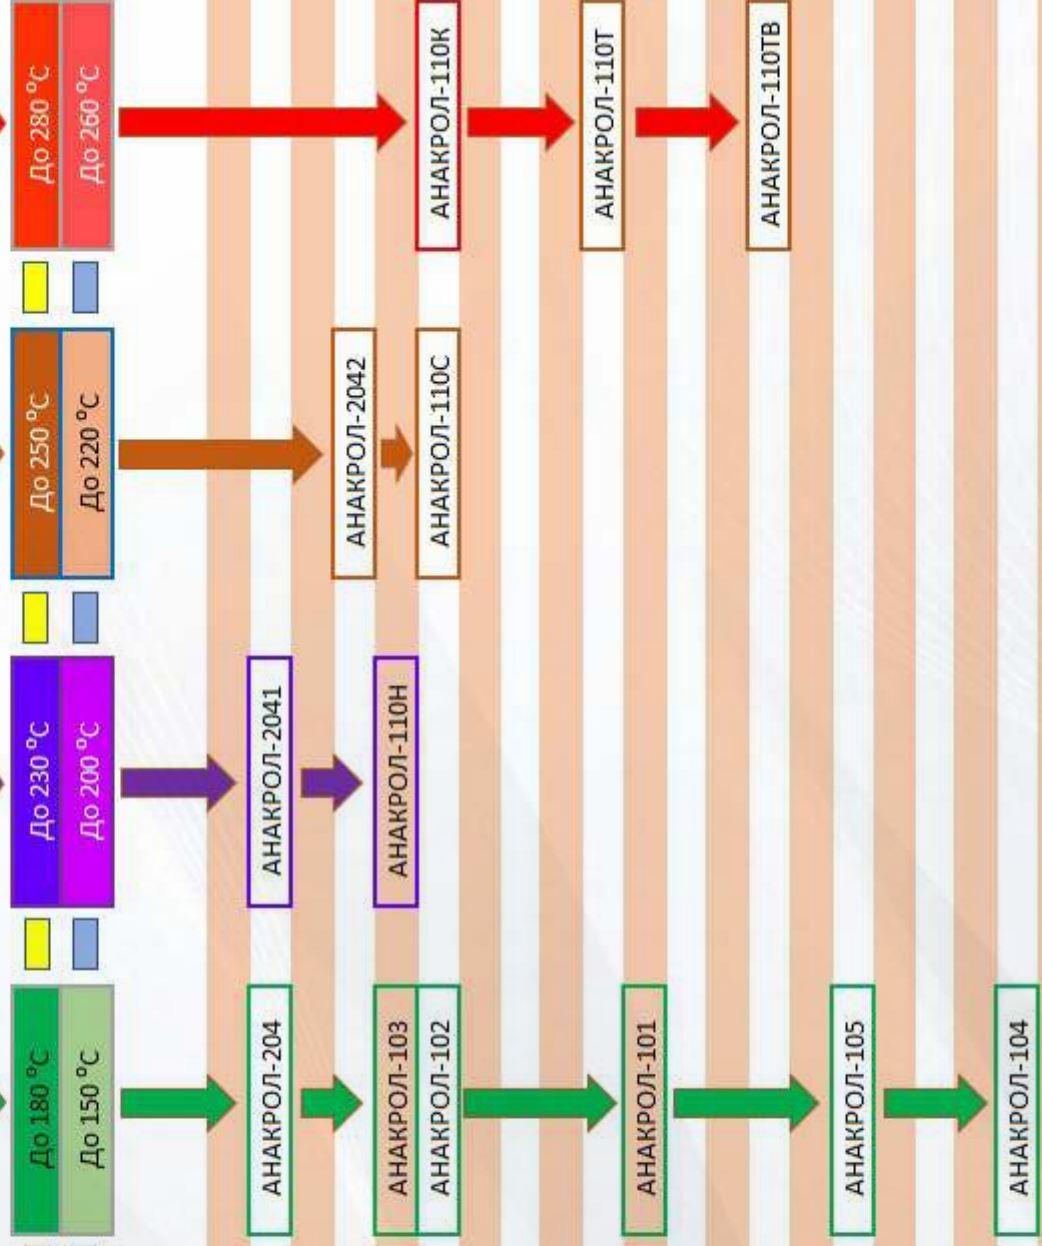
До 280 °C
До 260 °C
АНАКРОЛ-110К
АНАКРОЛ-110Т
АНАКРОЛ-110ТВ

До 250 °C
До 220 °C
АНАКРОЛ-2042
АНАКРОЛ-110С

До 230 °C
До 200 °C
АНАКРОЛ-2041
АНАКРОЛ-110Н

До 180 °C
До 150 °C
АНАКРОЛ-204
АНАКРОЛ-103
АНАКРОЛ-102
АНАКРОЛ-101
АНАКРОЛ-105
АНАКРОЛ-104